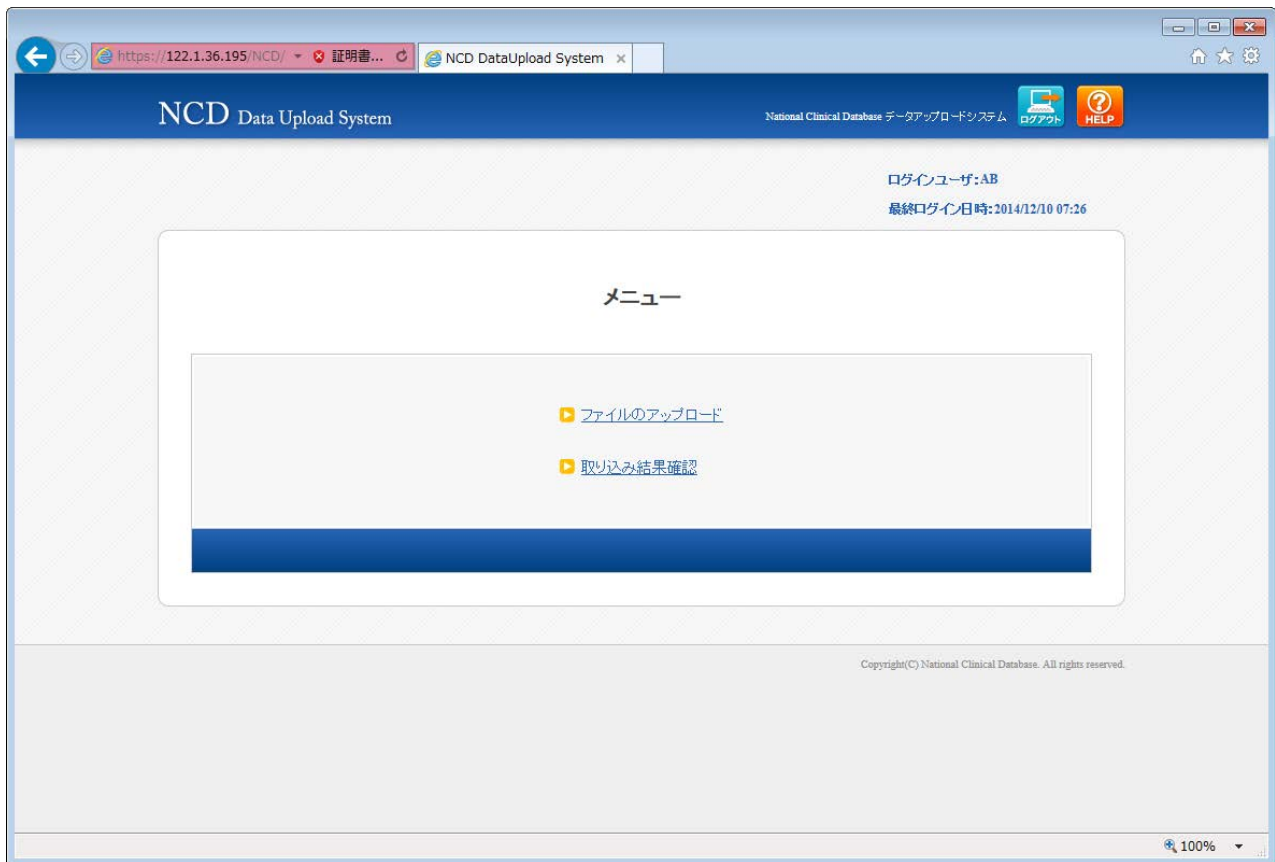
https://122.1.36.195/NCD/ 証明書... NCD DataUpload System ×

NCD Data Upload System

National Clinical Database データアップロードシステム ログアウト HELP

ログインユーザ:AB

最終ログイン日時:2014/12/10 07:26

メニュー

ファイルのアップロード

取り込み結果確認

Copyright(C) National Clinical Database. All rights reserved.

100%